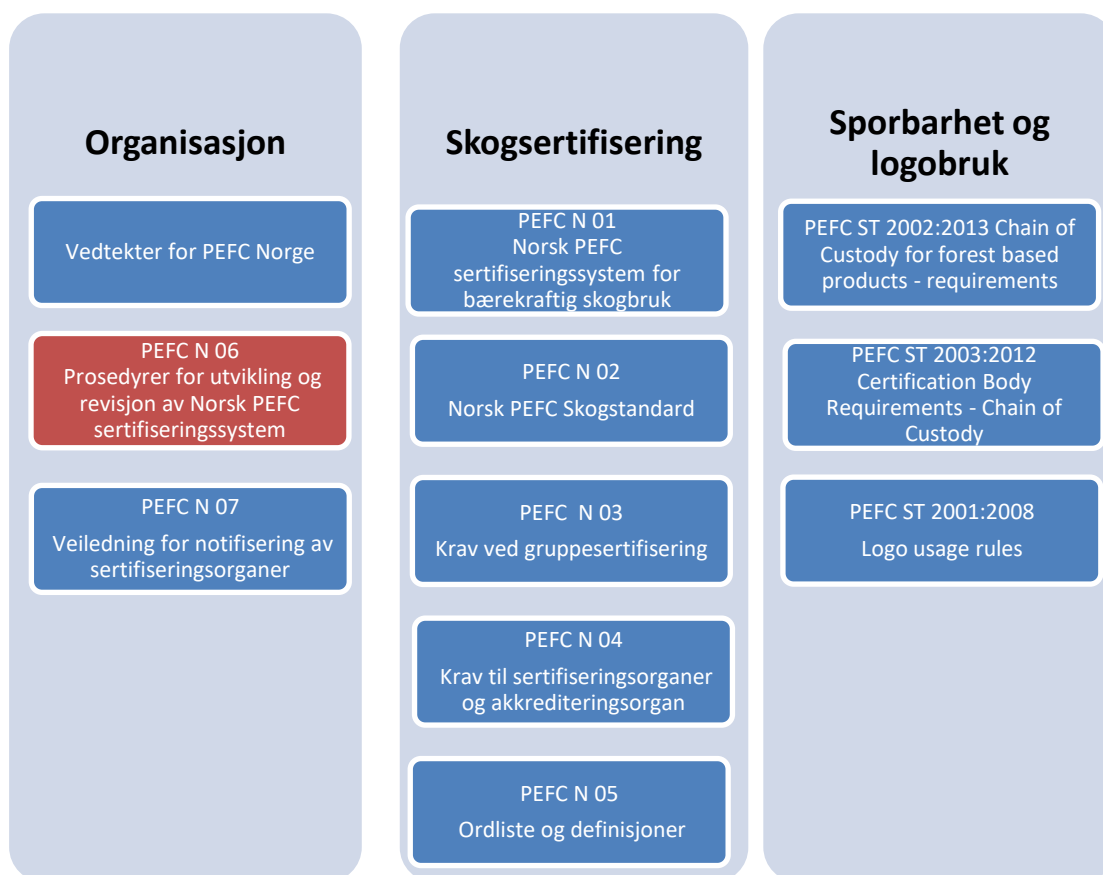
Organisasjon

Vedtekter for PEFC Norge

PEFC N 06
Prosedyrer for utvikling og revisjon av Norsk PEFC sertifiseringssystem

PEFC N 07
Veiledning for notifisering av sertifiseringsorganer

Skogsertifisering

PEFC N 01
Norsk PEFC sertifiseringssystem for bærekraftig skogbruk

PEFC N 02
Norsk PEFC Skogstandard

PEFC N 03
Krav ved gruppesertifisering

PEFC N 04
Krav til sertifiseringsorganer og akkrediteringsorgan

PEFC N 05
Ordliste og definisjoner

Sporbarhet og logobruk

PEFC ST 2002:2013 Chain of Custody for forest based products - requirements

PEFC ST 2003:2012
Certification Body Requirements - Chain of Custody

PEFC ST 2001:2008
Logo usage rules